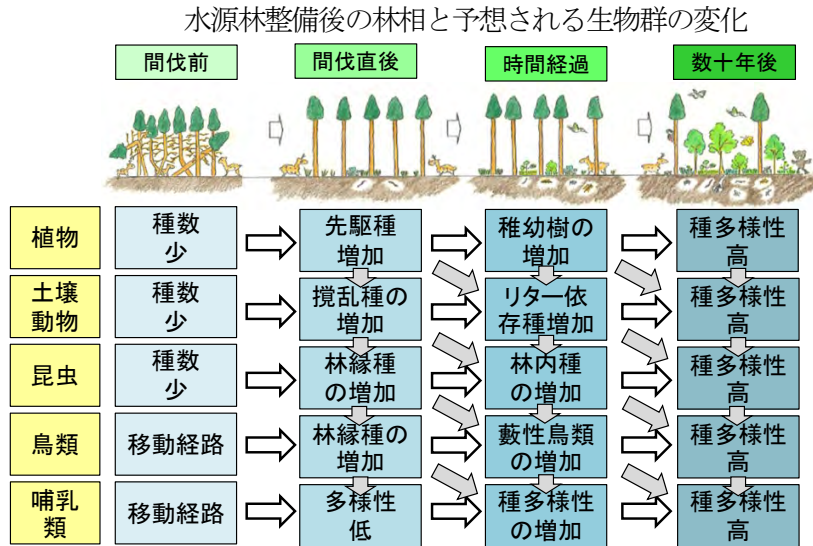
水源林整備後の林相と予想される生物群の変化

| | 間伐前 | 間伐直後 | 時間経過 | 数十年後 |
|---|---|---|---|---|
| 植物 | 種数少 | 先駆種増加 | 稚幼樹の増加 | 種多様性高 |
| 土壌動物 | 種数少 | 撹乱種の増加 | リター依存種増加 | 種多様性高 |
| 昆虫 | 種数少 | 林縁種の増加 | 林内種の増加 | 種多様性高 |
| 鳥類 | 移動経路 | 林縁種の増加 | 藪性鳥類の増加 | 種多様性高 |
| 哺乳類 | 移動経路 | 多様性低 | 種多様性の増加 | 種多様性高 |